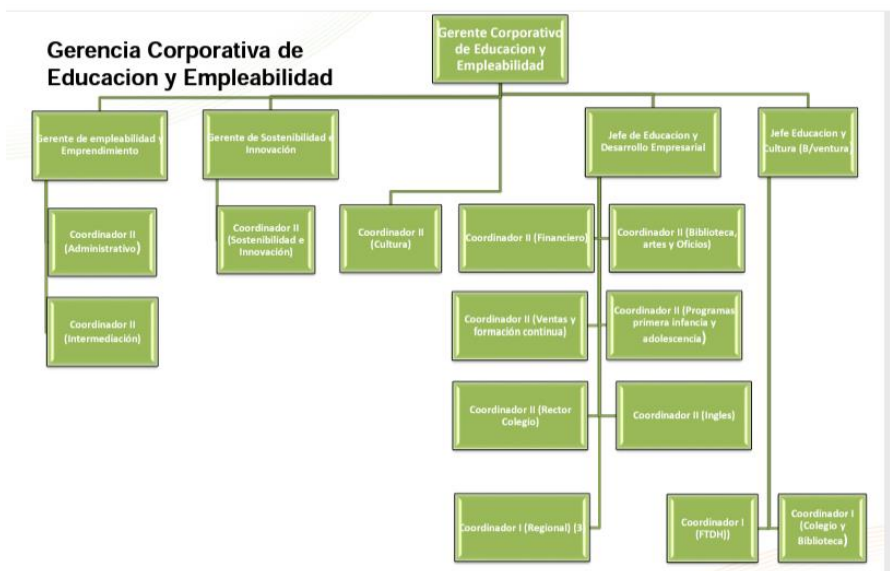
Gerencia Corporativa de Educacion y Empleabilidad

Gerente Corporativo de Educacion y Empleabilidad

Gerente de empleabilidad y Emprendimiento

Gerente de Sostenibilidad e Innovación

Jefe de Educacion y Desarrollo Empresarial

Jefe Educacion y Cultura (B/ventura)

Coordinador II (Administrativo)

Coordinador II (Sostenibilidad e Innovación)

Coordinador II (Cultura)

Coordinador II (Financiero)

Coordinador II (Biblioteca, artes y Oficios)

Coordinador II (Intermediación)

Coordinador II (Ventas y formación continua)

Coordinador II (Programas primera infancia y adolescencia)

Coordinador II (Rector Colegio)

Coordinador II (Ingles)

Coordinador I (Regional) (3

Coordinador I (FTDH))

Coordinador I (Colegio y Biblioteca)